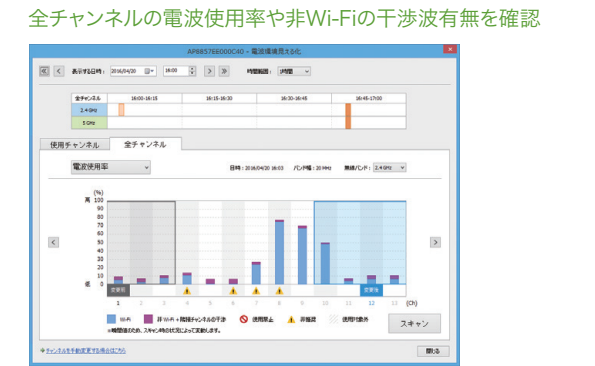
全チャンネルの電波使用率や非Wi-Fiの干渉波有無を確認

AP8857EE000C40 - 電波環境見える化

表示する日時： 2016/04/20 16:00 時間範囲： 1時間

全チャンネル 16:00-16:15 16:15-16:30 16:30-16:45 16:45-17:00
2.4GHz
5GHz

使用チャンネル 全チャンネル

電波使用率

日時：2016/04/20 16:03 バンド幅：20 MHz 無線バンド：2.4 GHz

(%)
高 100
90
80
70
60
50
40
30
20
10
低 0

変更前 変更後

1 2 3 4 5 6 7 8 9 10 11 12 13 (Ch)

Wi-Fi 非Wi-Fi＋隣接チャンネルの干渉 使用禁止 非推奨 使用対象外

スキャン

※時間帯ごとの、スキャン時の状況によって変動します。

チャンネルを手動変更する場合はこちら

閉じる